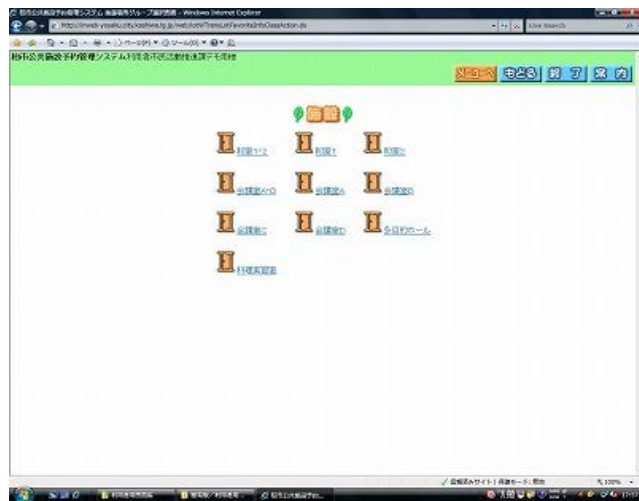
Windows Internet Explorer

http://reserve-yoyaku.city.kashiwa.lg.jp/web/rsvWTransInstSrchVacantAction.do

Live Search

都市公共施設予約管理システム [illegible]

メニューへ もどる 終了 案内

施設

和室1・2 和室1 和室2

会議室A・B 会議室A 会議室B

会議室C 会議室D 多目的ホール

料理実習室

100%